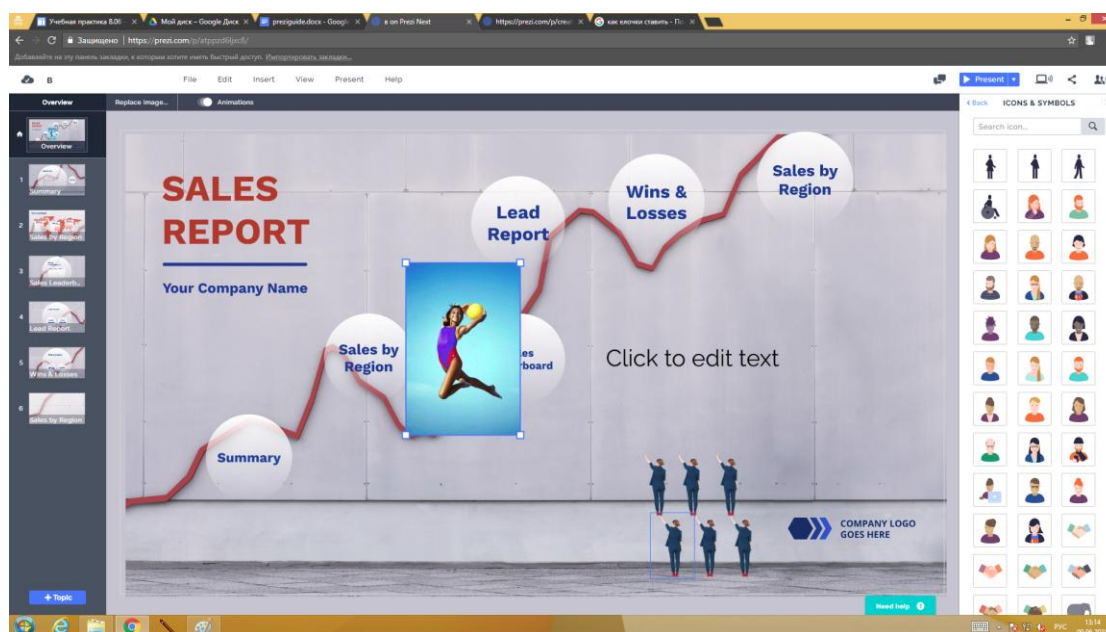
Учебная практика 8.06 × Мой диск – Google Диск × preziguide.docx - Googl × в on Prezi Next × https://prezi.com/p/cre × как елочки ставить - П ×

Защищено | https://prezi.com/p/atppzd6ljxcll/

Добавляйте на эту панель закладки, к которым хотите иметь быстрый доступ. Импортировать закладки...

B

File Edit Insert View Present Help

Present

Overview

Replace image..

Animations

Overview

1 Summary

2 Sales by Region

3 Sales Leaderb..

4 Lead Report

5 Wins & Losses

6 Sales by Region

SALES REPORT

Your Company Name

Lead Report

Wins & Losses

Sales by Region

Sales by Region

Summary

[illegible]es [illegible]rboard

Click to edit text

COMPANY LOGO GOES HERE

+ Topic

Need help

‹ Back ICONS & SYMBOLS

Search icon...

РУС 13:14